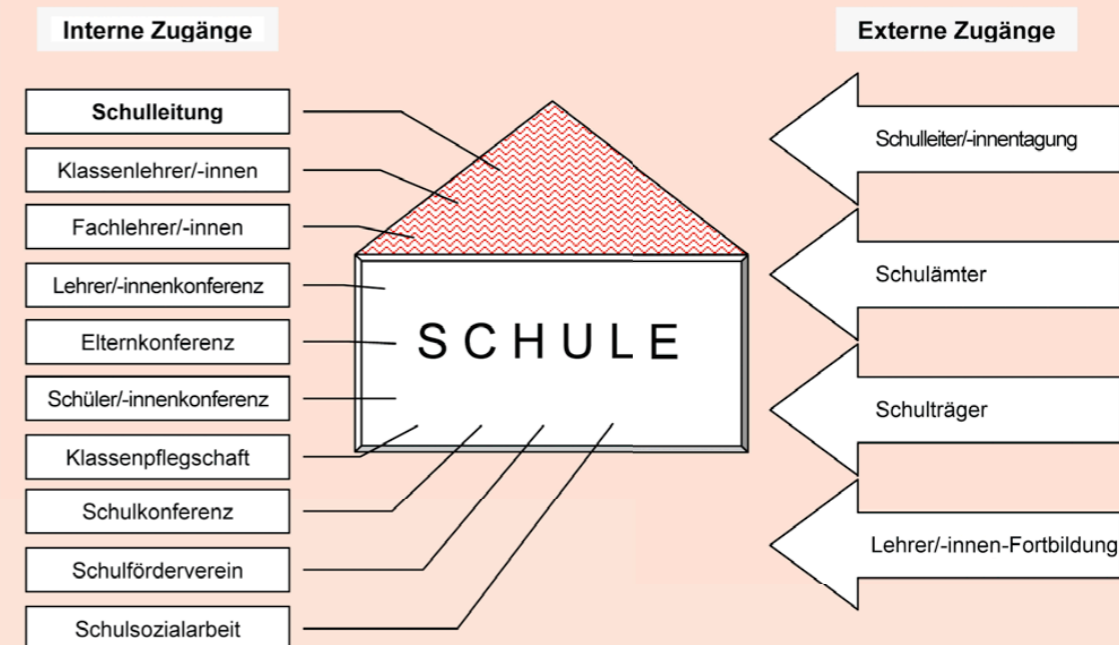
Interne Zugänge

Externe Zugänge

Schulleitung

Klassenlehrer/-innen

Fachlehrer/-innen

Lehrer/-innenkonferenz

Elternkonferenz

Schüler/-innenkonferenz

Klassenpflegschaft

Schulkonferenz

Schulförderverein

Schulsozialarbeit

SCHULE

Schulleiter/-innentagung

Schulämter

Schulträger

Lehrer/-innen-Fortbildung